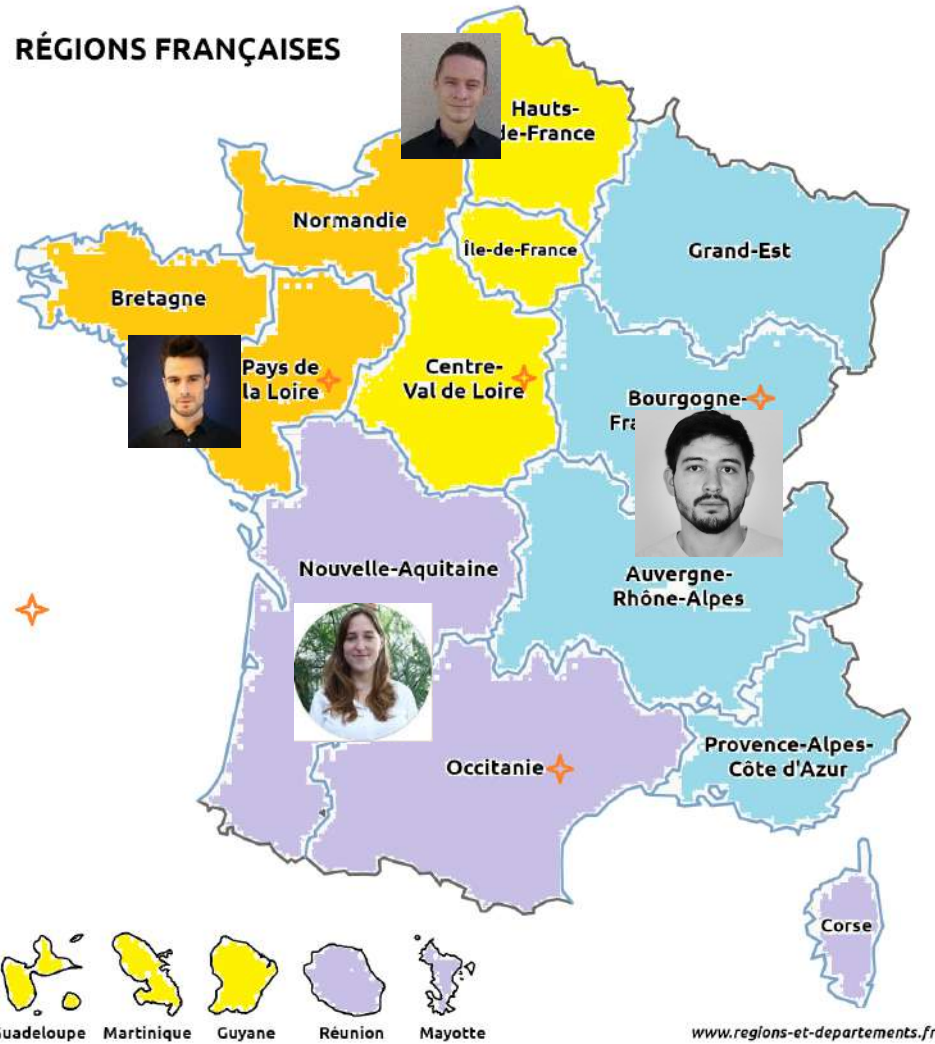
RÉGIONS FRANÇAISES

Hauts-
de-France

Normandie

Île-de-France

Grand-Est

Bretagne

Pays de
la Loire

Centre-
Val de Loire

Bourgogne-
Fra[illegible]

Nouvelle-Aquitaine

Auvergne-
Rhône-Alpes

Provence-Alpes-
Côte d'Azur

Occitanie

Corse

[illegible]uadeloupe Martinique Guyane Réunion Mayotte

www.regions-et-departements.fr